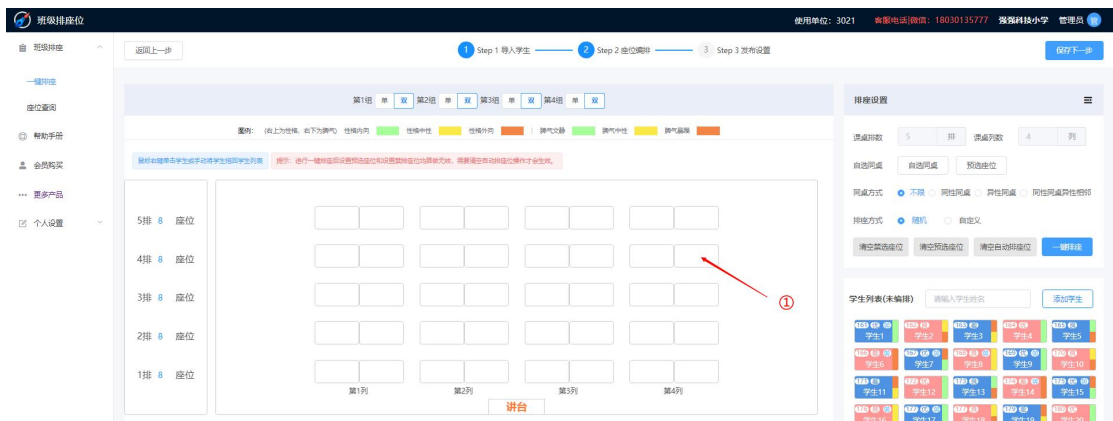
班级排座位

使用单位: 3021 客服电话|微信: 18030135777 强强科技小学 管理员

班级排座
一键排座
座位查询
帮助手册
会员购买
更多产品
个人设置

返回上一步

1 Step 1 导入学生 2 Step 2 座位编排 3 Step 3 发布设置

保存下一步

第1组 单 双 第2组 单 双 第3组 单 双 第4组 单 双

图例: (右上为性格, 右下为脾气) 性格内向 性格中性 性格外向 脾气文静 脾气中性 脾气暴躁

鼠标右键单击学生或手动将学生拖回学生列表

提示: 进行一键排座后设置预选座位和设置禁排座位均将失效, 需要清空自动排座位操作才会生效。

5排 8 座位
4排 8 座位
3排 8 座位
2排 8 座位
1排 8 座位

第1列 第2列 第3列 第4列

讲台

①

排座设置

课桌排数 5 排 课桌列数 4 列

自选同桌 自选同桌 预选座位

同桌方式 不限 同性同桌 异性同桌 同性同桌异性相邻

排座方式 随机 自定义

清空禁选座位 清空预选座位 清空自动排座位 一键排座

学生列表(未编排) 请输入学生姓名 添加学生

学生1 学生2 学生3 学生4 学生5
学生6 学生7 学生8 学生9 学生10
学生11 学生12 学生13 学生14 学生15
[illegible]